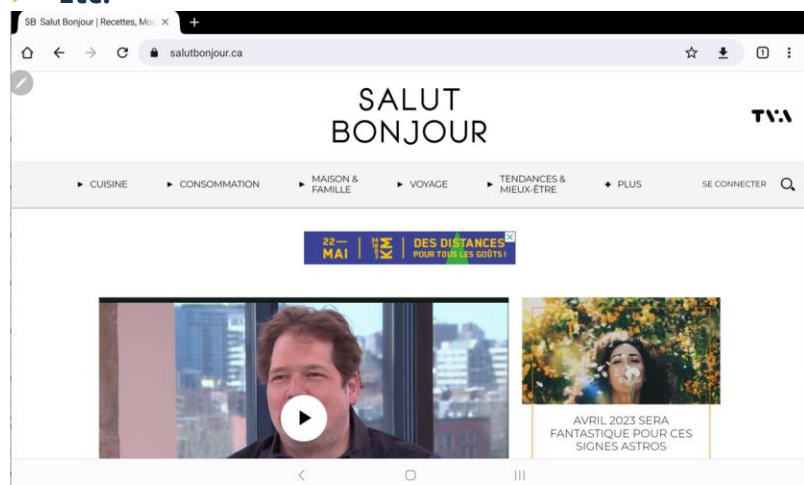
Etc.

SB Salut Bonjour | Recettes, Mo

salutbonjour.ca

SALUT BONJOUR

TVA

► CUISINE ► CONSOMMATION ► MAISON & FAMILLE ► VOYAGE ► TENDANCES & MIEUX-ÊTRE + PLUS SE CONNECTER

22 — MAI | DES DISTANCES POUR TOUS LES GOÛTS !

AVRIL 2023 SERA FANTASTIQUE POUR CES SIGNES ASTROS